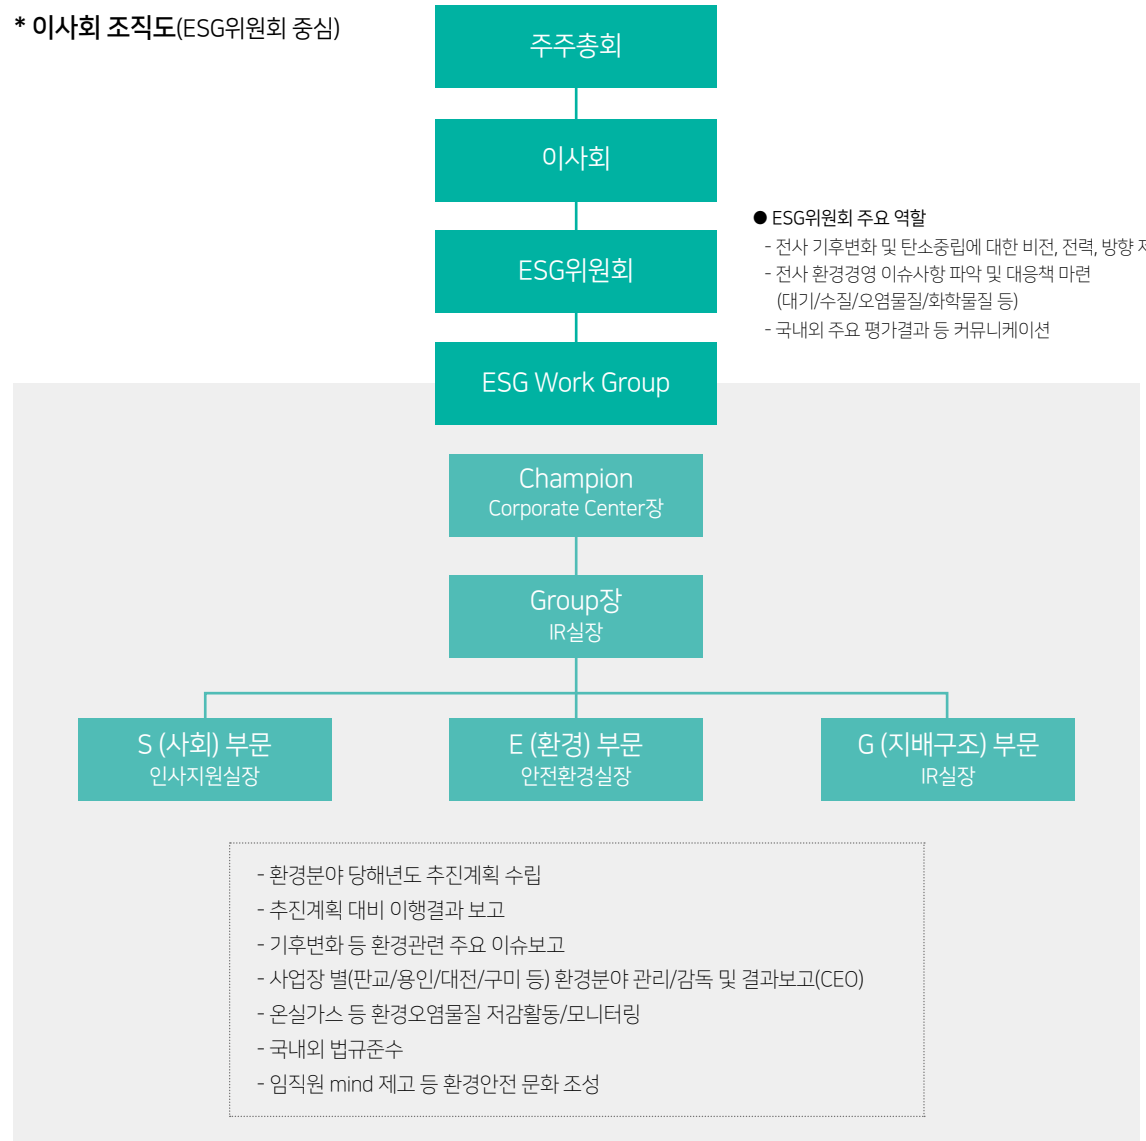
* 이사회 조직도(ESG위원회 중심)

주주총회

이사회

ESG위원회

● ESG위원회 주요 역할
- 전사 기후변화 및 탄소중립에 대한 비전, 전략, 방향 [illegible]
- 전사 환경경영 이슈사항 파악 및 대응책 마련 (대기/수질/오염물질/화학물질 등)
- 국내외 주요 평가결과 등 커뮤니케이션

ESG Work Group

Champion
Corporate Center장

Group장
IR실장

S (사회) 부문
인사지원실장

E (환경) 부문
안전환경실장

G (지배구조) 부문
IR실장

- 환경분야 당해년도 추진계획 수립
- 추진계획 대비 이행결과 보고
- 기후변화 등 환경관련 주요 이슈보고
- 사업장 별(판교/용인/대전/구미 등) 환경분야 관리/감독 및 결과보고(CEO)
- 온실가스 등 환경오염물질 저감활동/모니터링
- 국내외 법규준수
- 임직원 mind 제고 등 환경안전 문화 조성